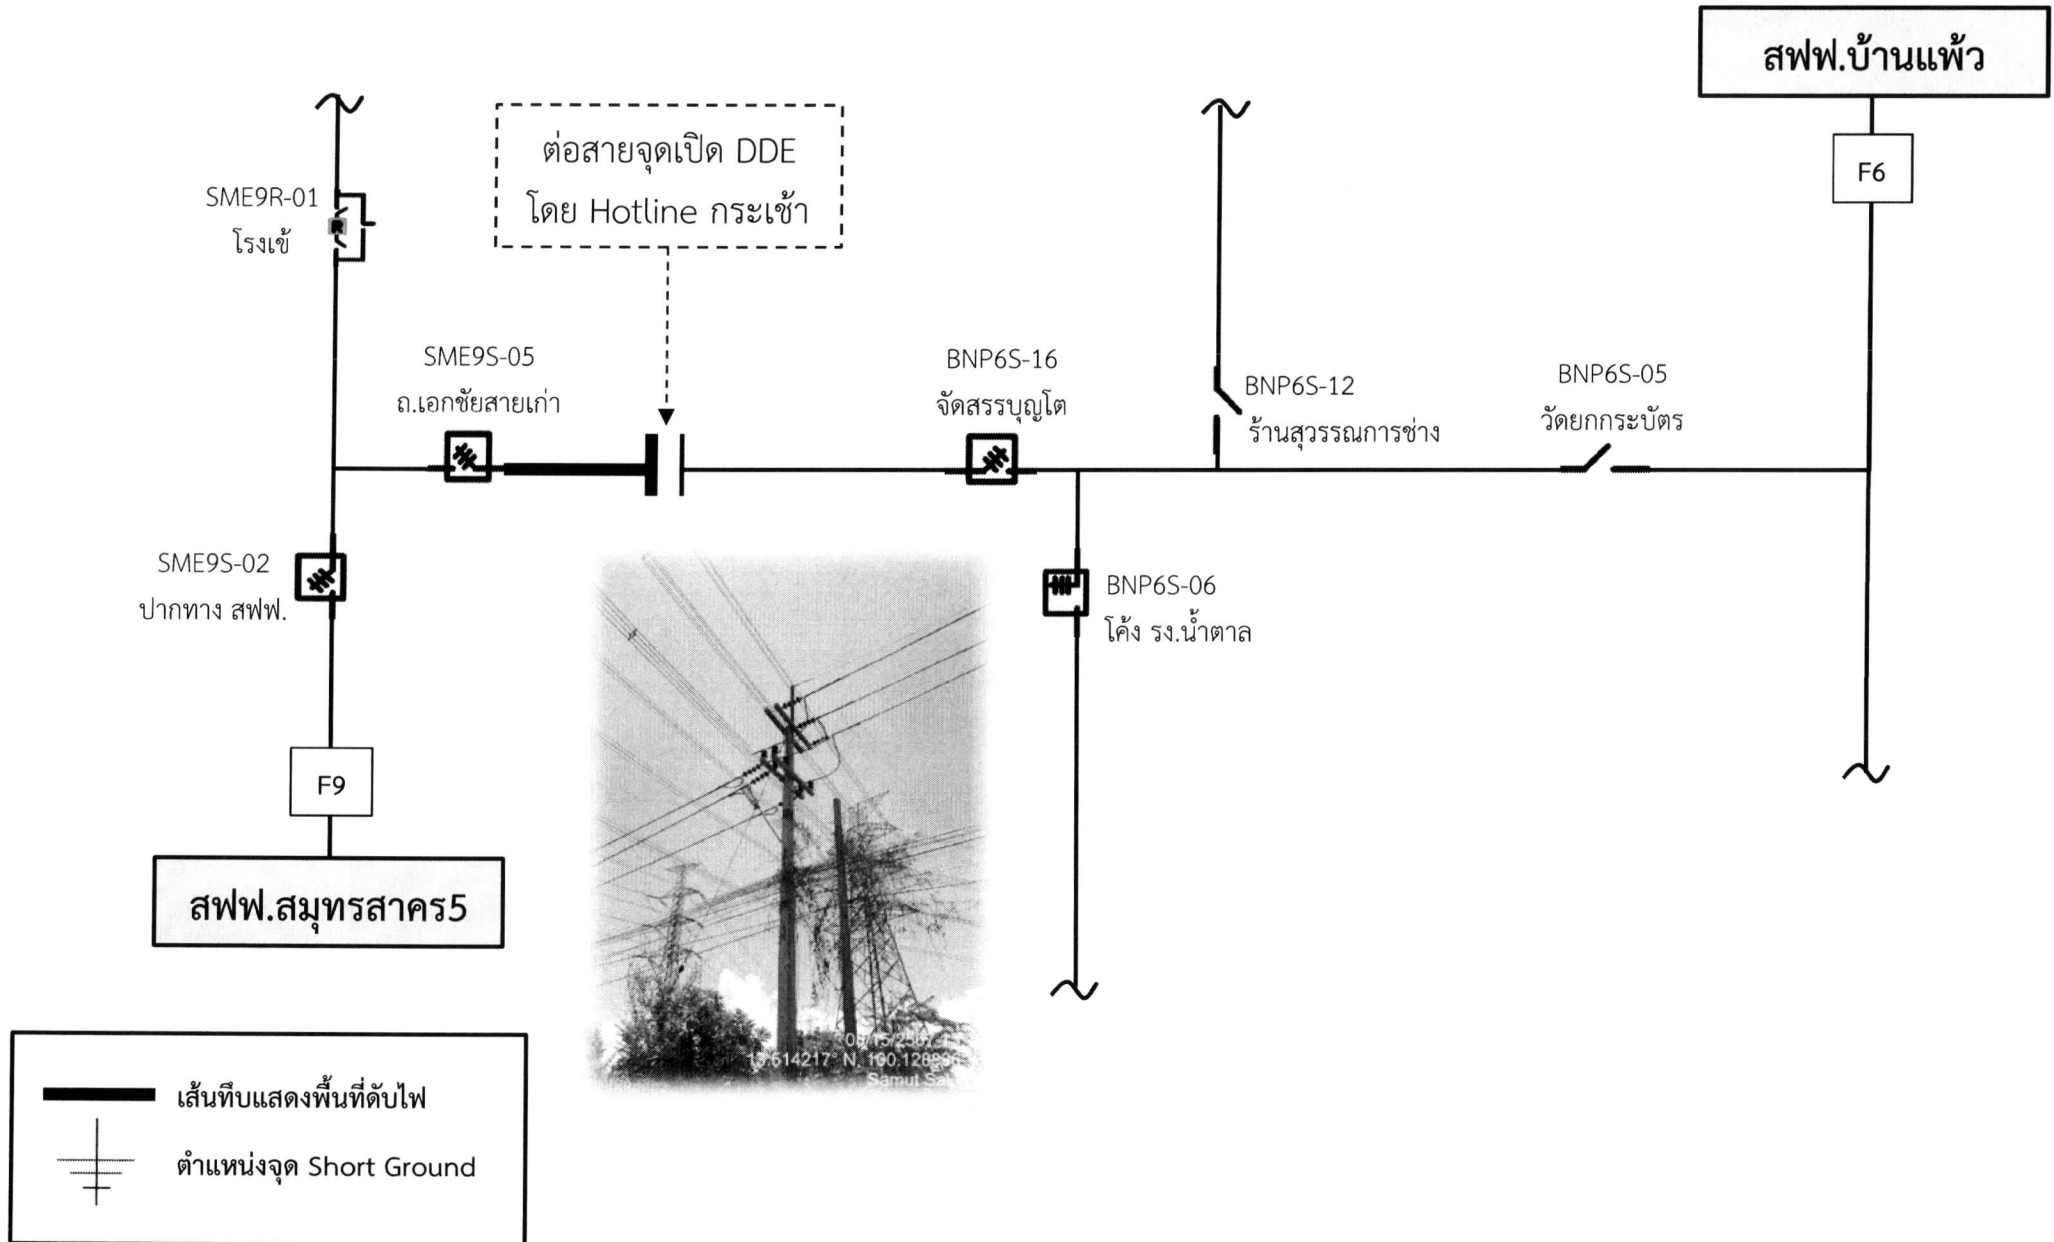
สฟฟ.บ้านแพ้ว

ต่อสายจุดเปิด DDE โดย Hotline กระเช้า

F6

SME9R-01
โรงเข้

SME9S-05
ถ.เอกชัยสายเก่า

BNP6S-16
จัดสรรบุญโต

BNP6S-12
ร้านสุวรรณการช่าง

BNP6S-05
วัดยกกระบัตร

SME9S-02
ปากทาง สฟฟ.

BNP6S-06
โค้ง รง.น้ำตาล

F9

สฟฟ.สมุทรสาคร5

06/15/2567
13.514217° N, 100.12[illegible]
Samut Sa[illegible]

เส้นทึบแสดงพื้นที่ดับไฟ

ตำแหน่งจุด Short Ground